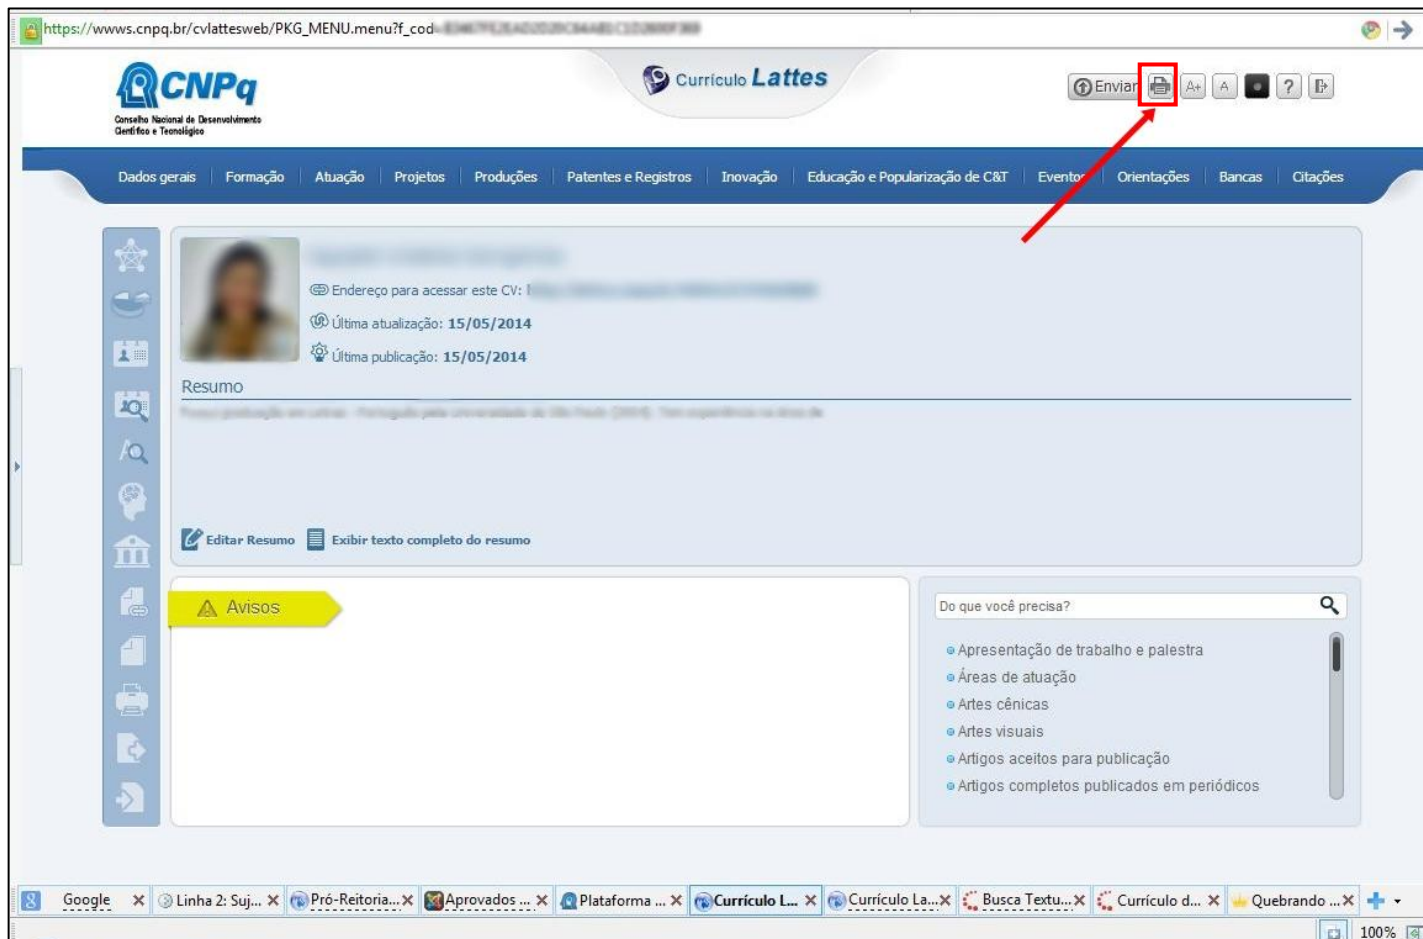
https://wwws.cnpq.br/cvlattesweb/PKG_MENU.menu?f_cod=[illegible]

CNPq
Conselho Nacional de Desenvolvimento Científico e Tecnológico

Currículo Lattes

Enviar A+ A ?

Dados gerais | Formação | Atuação | Projetos | Produções | Patentes e Registros | Inovação | Educação e Popularização de C&T | Eventos | Orientações | Bancas | Citações

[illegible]

Endereço para acessar este CV: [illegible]

Última atualização: 15/05/2014

Última publicação: 15/05/2014

Resumo

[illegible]

Editar Resumo   Exibir texto completo do resumo

Avisos

Do que você precisa?

Apresentação de trabalho e palestra
Áreas de atuação
Artes cênicas
Artes visuais
Artigos aceitos para publicação
Artigos completos publicados em periódicos

Google | Linha 2: Suj... | Pró-Reitoria... | Aprovados ... | Plataforma ... | Currículo L... | Currículo La... | Busca Textu... | Currículo d... | Quebrando ...

100%